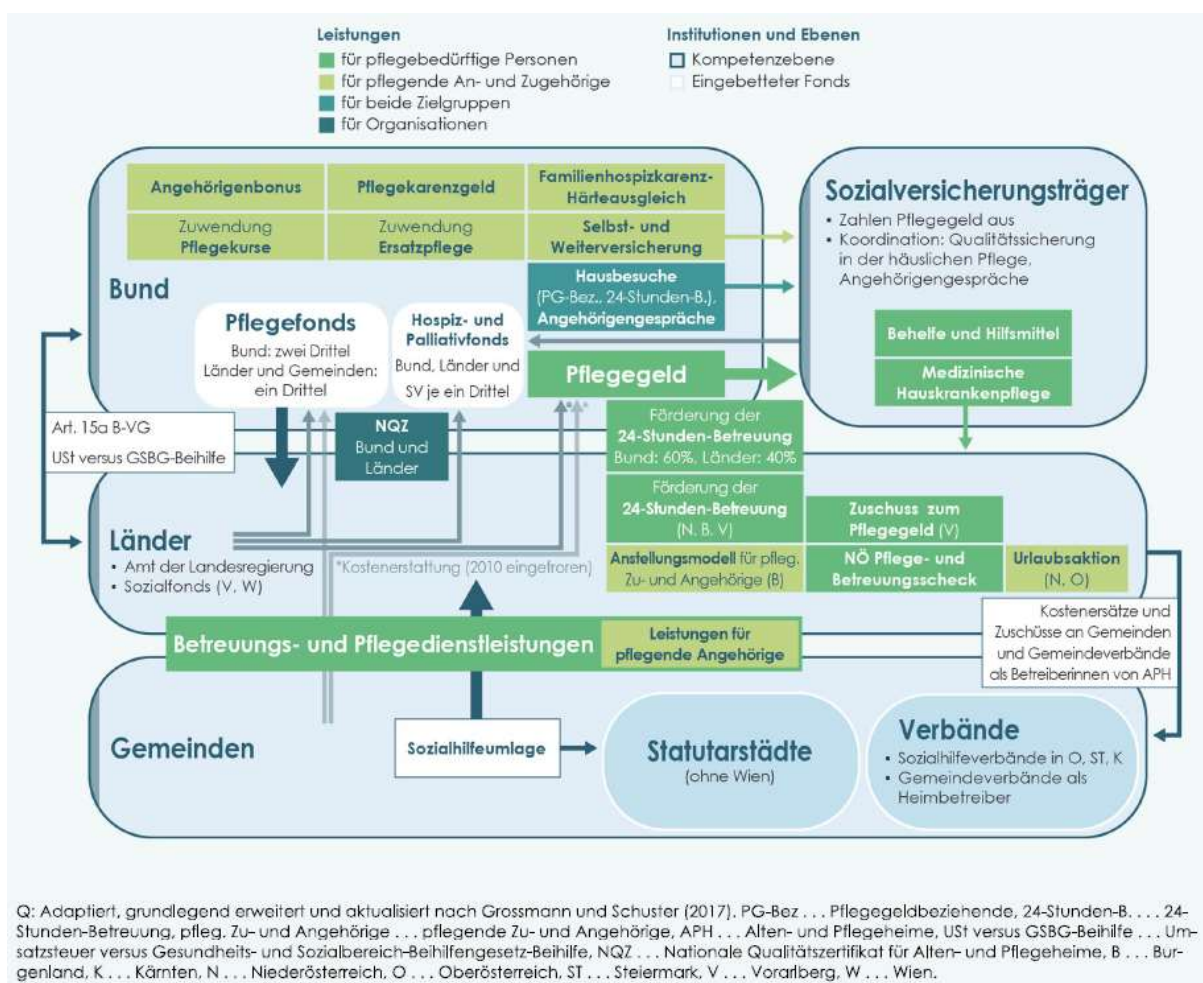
Leistungen
für pflegebedürftige Personen
für pflegende An- und Zugehörige
für beide Zielgruppen
für Organisationen

Institutionen und Ebenen
Kompetenzebene
Eingebetteter Fonds

Angehörigenbonus
Pflegekarenzgeld
Familienhospizkarenz-Härteausgleich
Zuwendung Pflegekurse
Zuwendung Ersatzpflege
Selbst- und Weiterversicherung

Sozialversicherungsträger
• Zahlen Pflegegeld aus
• Koordination: Qualitätssicherung in der häuslichen Pflege, Angehörigengespräche

Hausbesuche (PG-Bez., 24-Stunden-B.), Angehörigengespräche

Bund

Pflegefonds
Bund: zwei Drittel Länder und Gemeinden: ein Drittel

Hospiz- und Palliativfonds
Bund, Länder und SV je ein Drittel

Pflegegeld

Behelfe und Hilfsmittel
Medizinische Hauskrankenpflege

Art. 15a B-VG
USt versus GSBG-Beihilfe

NQZ
Bund und Länder

*

Förderung der 24-Stunden-Betreuung
Bund: 60%, Länder: 40%

Förderung der 24-Stunden-Betreuung (N, B, V)
Zuschuss zum Pflegegeld (V)

Länder
• Amt der Landesregierung
• Sozialfonds (V, W)

*Kostenerstattung (2010 eingefroren)

Anstellungsmodell für pfleg. Zu- und Angehörige (B)
NÖ Pflege- und Betreuungsscheck
Urlaubsaktion (N, O)

Kostenersätze und Zuschüsse an Gemeinden und Gemeindeverbände als Betreiberinnen von APH

Betreuungs- und Pflegedienstleistungen
Leistungen für pflegende Angehörige

Gemeinden
Sozialhilfeumlage
Statutarstädte (ohne Wien)

Verbände
• Sozialhilfeverbände in O, ST, K
• Gemeindeverbände als Heimbetreiber

Q: Adaptiert, grundlegend erweitert und aktualisiert nach Grossmann und Schuster (2017). PG-Bez . . . Pflegegeldbeziehende, 24-Stunden-B. . . . 24-Stunden-Betreuung, pfleg. Zu- und Angehörige . . . pflegende Zu- und Angehörige, APH . . . Alten- und Pflegeheime, USt versus GSBG-Beihilfe . . . Umsatzsteuer versus Gesundheits- und Sozialbereich-Beihilfengesetz-Beihilfe, NQZ . . . Nationale Qualitätszertifikat für Alten- und Pflegeheime, B . . . Burgenland, K . . . Kärnten, N . . . Niederösterreich, O . . . Oberösterreich, ST . . . Steiermark, V . . . Vorarlberg, W . . . Wien.